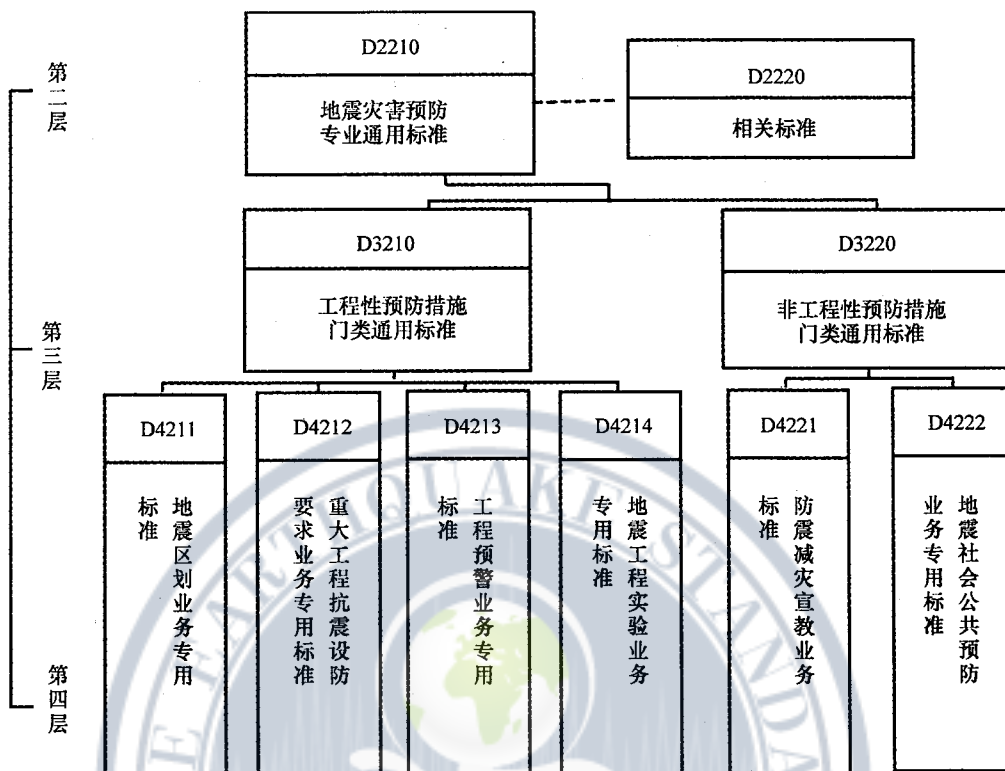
第二层

第三层

第四层

D2210
地震灾害预防专业通用标准

D2220
相关标准

D3210
工程性预防措施门类通用标准

D3220
非工程性预防措施门类通用标准

D4211
地震区划业务专用标准

D4212
重大工程抗震设防要求业务专用标准

D4213
工程预警业务专用标准

D4214
地震工程实验业务专用标准

D4221
防震减灾宣教业务标准

D4222
地震社会公共预防业务专用标准

EARTHQUAKE STANDARD